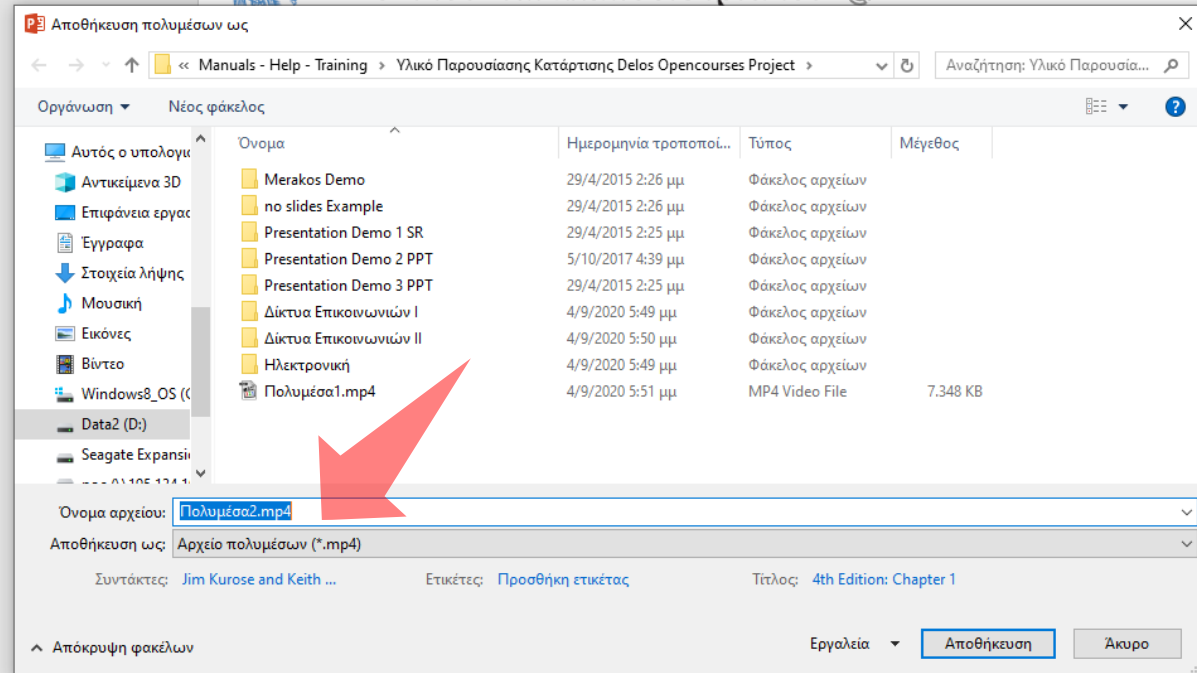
Αποθήκευση πολυμέσων ως

« Manuals - Help - Training › Υλικό Παρουσίασης Κατάρτισης Delos Opencourses Project ›

Αναζήτηση: Υλικό Παρουσία...

Οργάνωση ▾ Νέος φάκελος

Αυτός ο υπολογι
Αντικείμενα 3D
Επιφάνεια εργας
Έγγραφα
Στοιχεία λήψης
Μουσική
Εικόνες
Βίντεο
Windows8_OS (C
Data2 (D:)
Seagate Expansi
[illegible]

| Όνομα | Ημερομηνία τροποποί... | Τύπος | Μέγεθος |
|---|---|---|---|
| Merakos Demo | 29/4/2015 2:26 μμ | Φάκελος αρχείων | |
| no slides Example | 29/4/2015 2:26 μμ | Φάκελος αρχείων | |
| Presentation Demo 1 SR | 29/4/2015 2:25 μμ | Φάκελος αρχείων | |
| Presentation Demo 2 PPT | 5/10/2017 4:39 μμ | Φάκελος αρχείων | |
| Presentation Demo 3 PPT | 29/4/2015 2:25 μμ | Φάκελος αρχείων | |
| Δίκτυα Επικοινωνιών Ι | 4/9/2020 5:49 μμ | Φάκελος αρχείων | |
| Δίκτυα Επικοινωνιών ΙΙ | 4/9/2020 5:50 μμ | Φάκελος αρχείων | |
| Ηλεκτρονική | 4/9/2020 5:49 μμ | Φάκελος αρχείων | |
| Πολυμέσα1.mp4 | 4/9/2020 5:51 μμ | MP4 Video File | 7.348 KB |

Όνομα αρχείου: Πολυμέσα2.mp4
Αποθήκευση ως: Αρχείο πολυμέσων (*.mp4)

Συντάκτες: Jim Kurose and Keith ... Ετικέτες: Προσθήκη ετικέτας Τίτλος: 4th Edition: Chapter 1

Απόκρυψη φακέλων

Εργαλεία ▾ Αποθήκευση Άκυρο